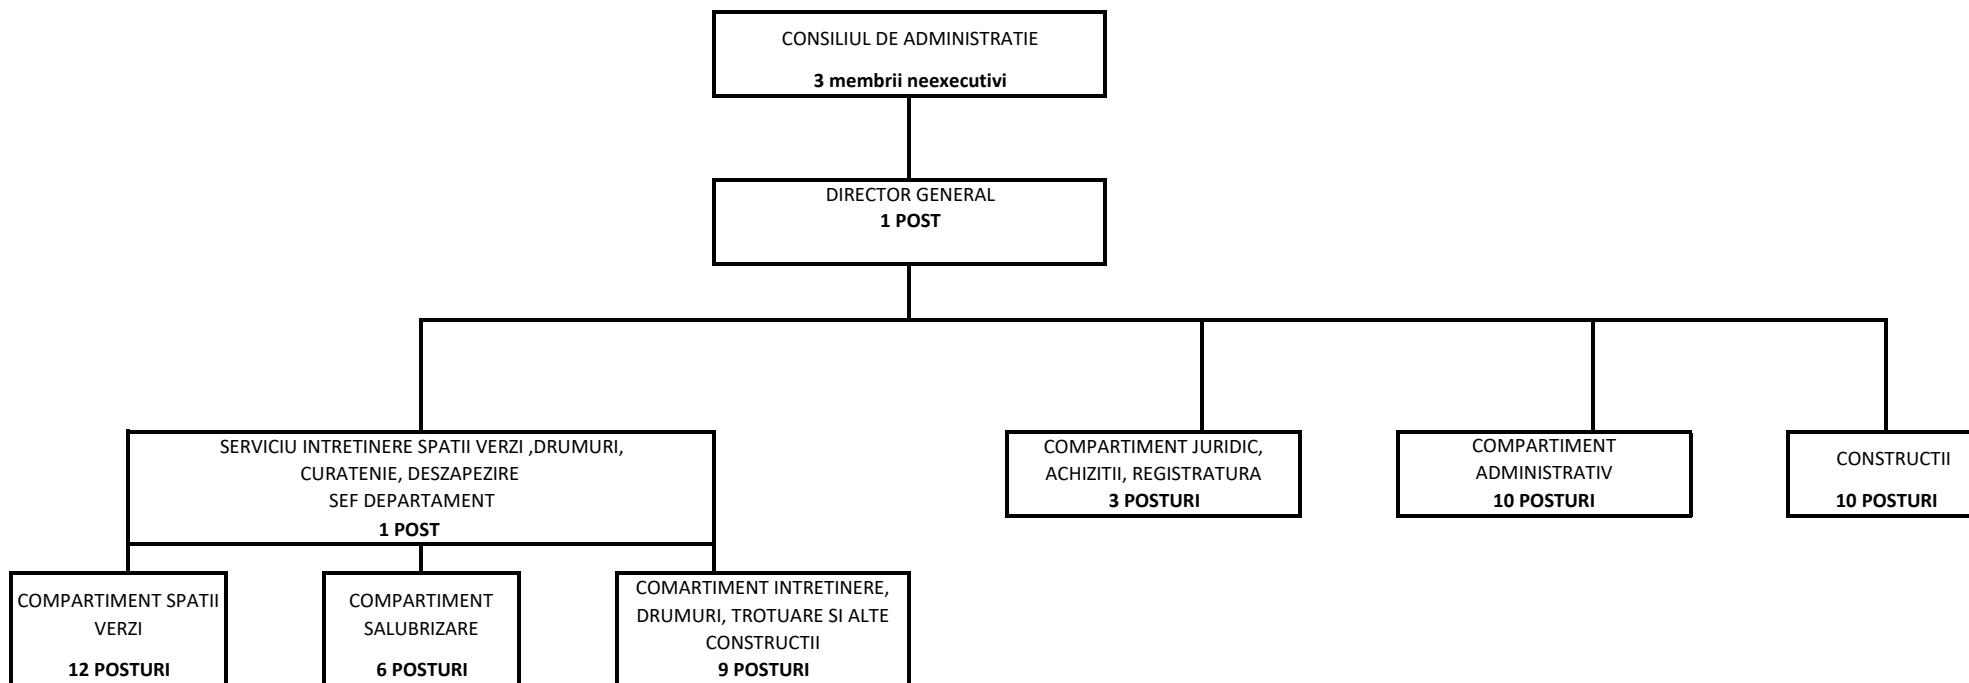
CONSILIUL DE ADMINISTRATIE
3 membrii neexecutivi

DIRECTOR GENERAL
1 POST

SERVICIU INTRETINERE SPATII VERZI ,DRUMURI, CURATENIE, DESZAPEZIRE
SEF DEPARTAMENT
1 POST

COMPARTIMENT JURIDIC, ACHIZITII, REGISTRATURA
3 POSTURI

COMPARTIMENT ADMINISTRATIV
10 POSTURI

CONSTRUCTII
10 POSTURI

COMPARTIMENT SPATII VERZI
12 POSTURI

COMPARTIMENT SALUBRIZARE
6 POSTURI

COMARTIMENT INTRETINERE, DRUMURI, TROTUARE SI ALTE CONSTRUCTII
9 POSTURI